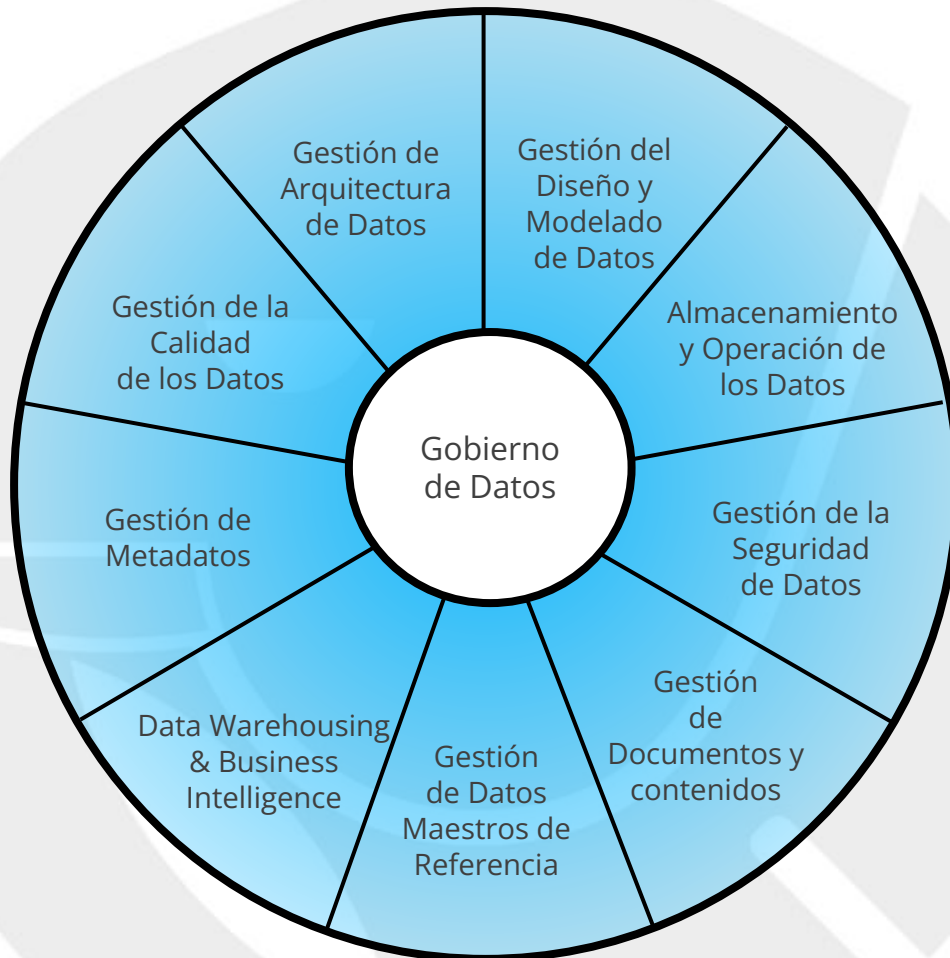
Gobierno de Datos

Gestión de Arquitectura de Datos

Gestión del Diseño y Modelado de Datos

Almacenamiento y Operación de los Datos

Gestión de la Seguridad de Datos

Gestión de Documentos y contenidos

Gestión de Datos Maestros de Referencia

Data Warehousing & Business Intelligence

Gestión de Metadatos

Gestión de la Calidad de los Datos